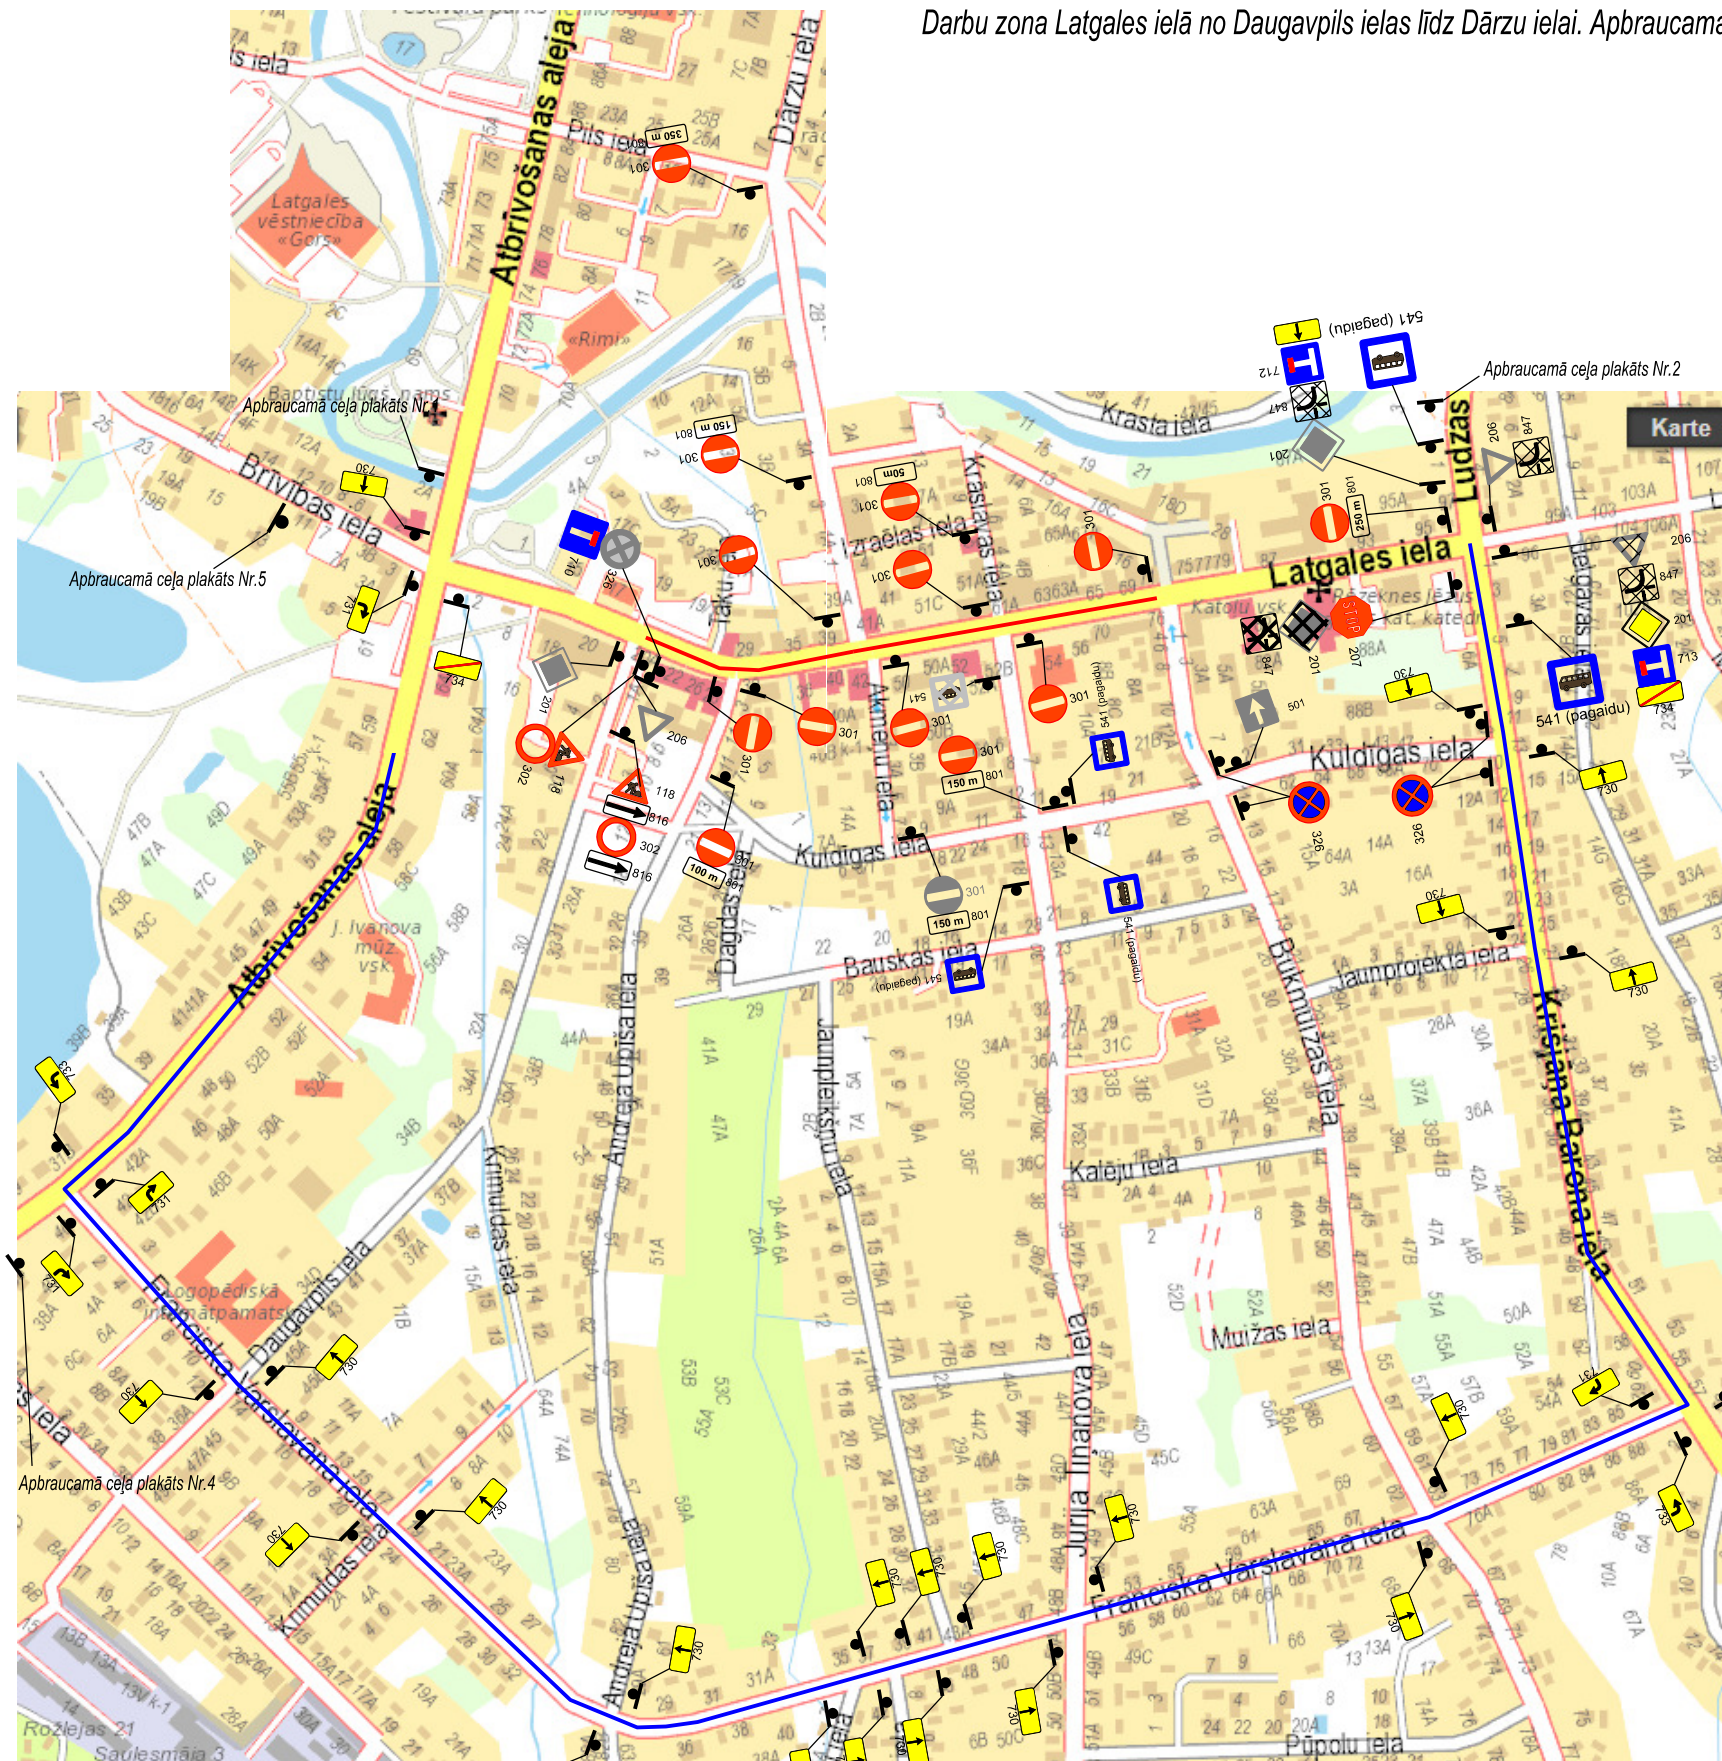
Darbu zona Latgales ielā no Daugavpils ielas līdz Dārzu ielai. Apbraucama

Karte

Apbraucamā ceļa plakāts Nr.1
Apbraucamā ceļa plakāts Nr.2
Apbraucamā ceļa plakāts Nr.4
Apbraucamā ceļa plakāts Nr.5

Atbrīvošanas aleja
Dārzu iela
Pils iela
Brīvības iela
Latgales iela
Krasta iela
Ludzas
Izraēlas iela
Krāslavas iela
Takuma
Aknīstes iela
Kuldīgas iela
Bauskas iela
Dagdas iela
Andreja Upīša iela
Jaunpiebalgas iela
Krimuldas iela
Daugavpils iela
Franciska Varslavāna iela
Jūlija Linanova iela
Bukmuižas iela
Kaleju iela
Muižas iela
Jaunprojekta iela
Krišjāņa Barona iela
Jelgavas
Pūpolu iela

Latgales vēstniecība «Gors»
«Rimi»
Baptistu lūgš. nams
Katoļu vsk.
Rēzeknes Jēzus kat. katedr.
J. Ivanova mūz. vsk.
Logopēdiskā internātpamatsk.
Rožlejas 21
Saulesmāja 3

350 m
150 m
50m
250 m
100 m
541 (pagaidu)
301
801
302
326
740
712
713
847
201
206
207
501
118
816
730
731
733
734